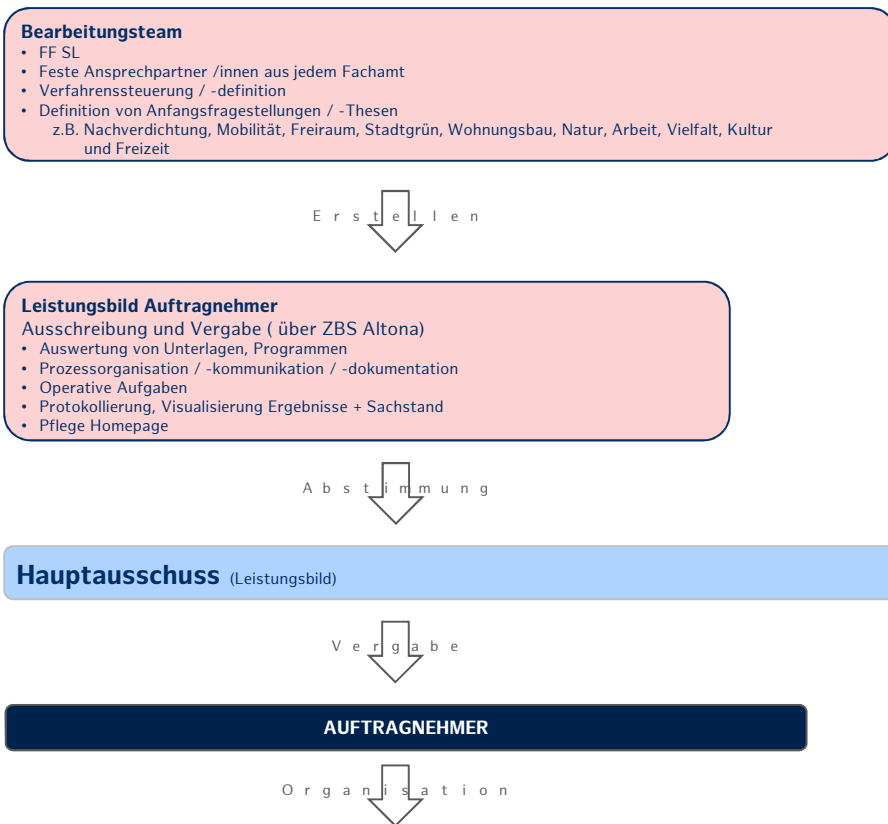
**Bearbeitungsteam**
- FF SL
- Feste Ansprechpartner /innen aus jedem Fachamt
- Verfahrenssteuerung / -definition
- Definition von Anfangsfragestellungen / -Thesen
z.B. Nachverdichtung, Mobilität, Freiraum, Stadtgrün, Wohnungsbau, Natur, Arbeit, Vielfalt, Kultur und Freizeit

E r s t e l l e n

**Leistungsbild Auftragnehmer**
Ausschreibung und Vergabe ( über ZBS Altona)
- Auswertung von Unterlagen, Programmen
- Prozessorganisation / -kommunikation / -dokumentation
- Operative Aufgaben
- Protokollierung, Visualisierung Ergebnisse + Sachstand
- Pflege Homepage

A b s t i m m u n g

**Hauptausschuss** (Leistungsbild)

V e r g a b e

**AUFTRAGNEHMER**

O r g a n i s a t i o n